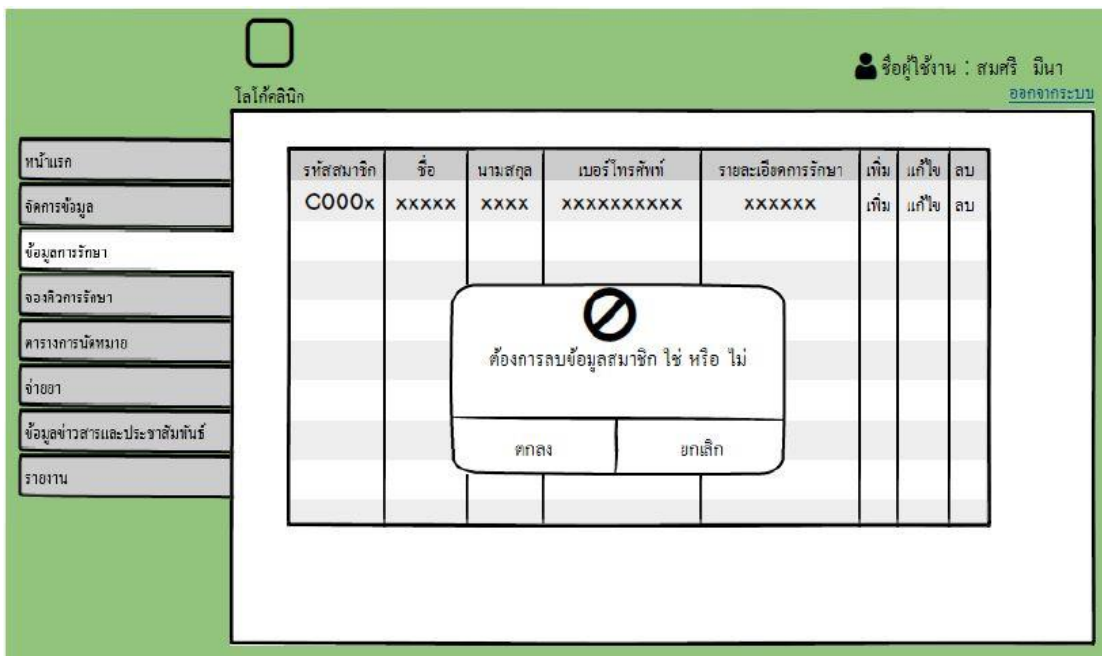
โลโก้คลินิก

ชื่อผู้ใช้งาน : สมศรี มีนา
ออกจากระบบ

หน้าแรก
จัดการข้อมูล
ข้อมูลการรักษา
จองคิวการรักษา
ตารางการนัดหมาย
จ่ายยา
ข้อมูลข่าวสารและประชาสัมพันธ์
รายงาน

| รหัสสมาชิก | ชื่อ | นามสกุล | เบอร์โทรศัพท์ | รายละเอียดการรักษา | เพิ่ม | แก้ไข | ลบ |
|---|---|---|---|---|---|---|---|
| C000x | xxxxx | xxxx | xxxxxxxxxx | xxxxxx | เพิ่ม | แก้ไข | ลบ |

ต้องการลบข้อมูลสมาชิก ใช่ หรือ ไม่

ตกลง
ยกเลิก